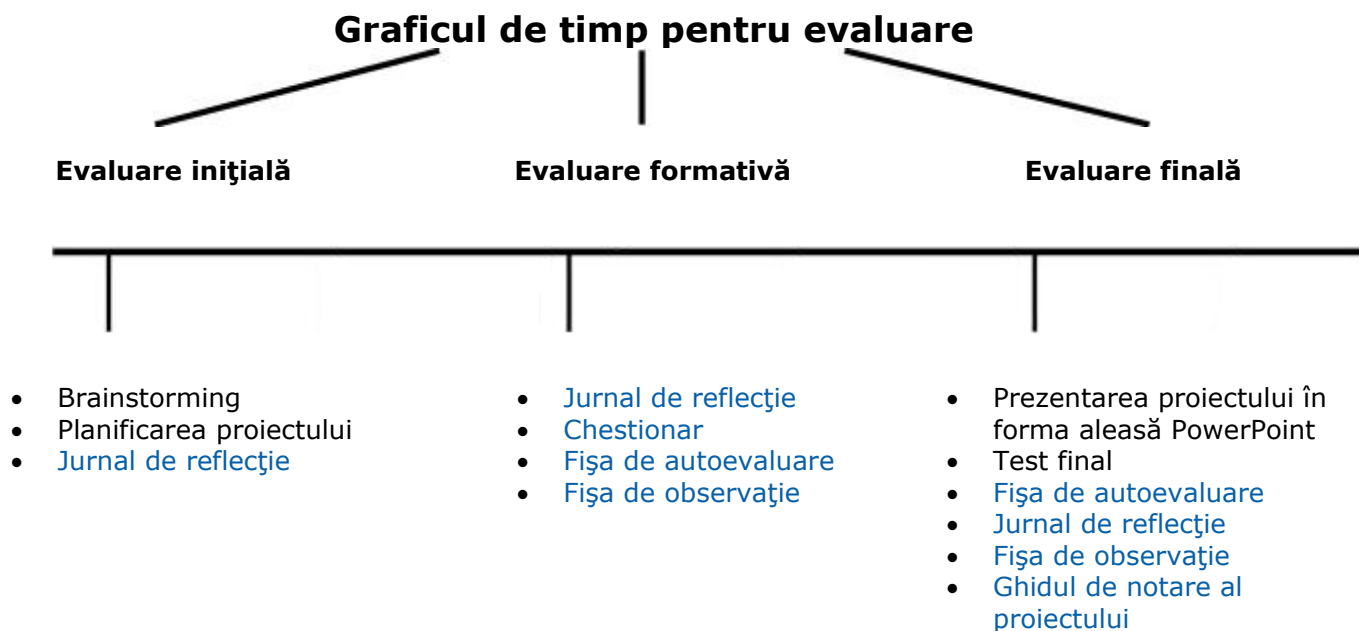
Graficul de timp pentru evaluare

Evaluare iniţială

Evaluare formativă

Evaluare finală

- Brainstorming
- Planificarea proiectului
- Jurnal de reflecţie

- Jurnal de reflecţie
- Chestionar
- Fişa de autoevaluare
- Fişa de observaţie

- Prezentarea proiectului în forma aleasă PowerPoint
- Test final
- Fişa de autoevaluare
- Jurnal de reflecţie
- Fişa de observaţie
- Ghidul de notare al proiectului